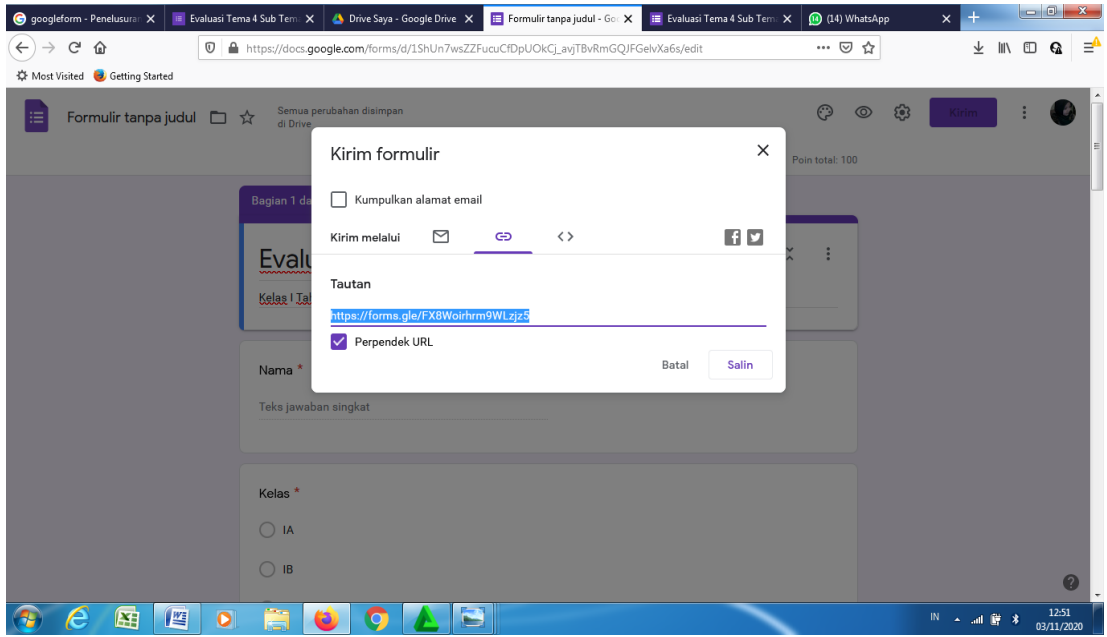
googleform - Penelusuran
Evaluasi Tema 4 Sub Tem
Drive Saya - Google Drive
Formulir tanpa judul - Go
Evaluasi Tema 4 Sub Tem
(14) WhatsApp

https://docs.google.com/forms/d/1ShUn7wsZZFucuCfDpUOkCj_avjTBvRmGQJFGelvXa6s/edit

Most Visited
Getting Started

Formulir tanpa judul
Semua perubahan disimpan di Drive
Kirim

Poin total: 100

Bagian 1 da

Evalu

Kelas I Tal

Nama *

Teks jawaban singkat

Kelas *

IA

IB

Kirim formulir

Kumpulkan alamat email

Kirim melalui

Tautan

https://forms.gle/FX8Woirhrm9WLzjz5

Perpendek URL

Batal
Salin

IN
12:51
03/11/2020